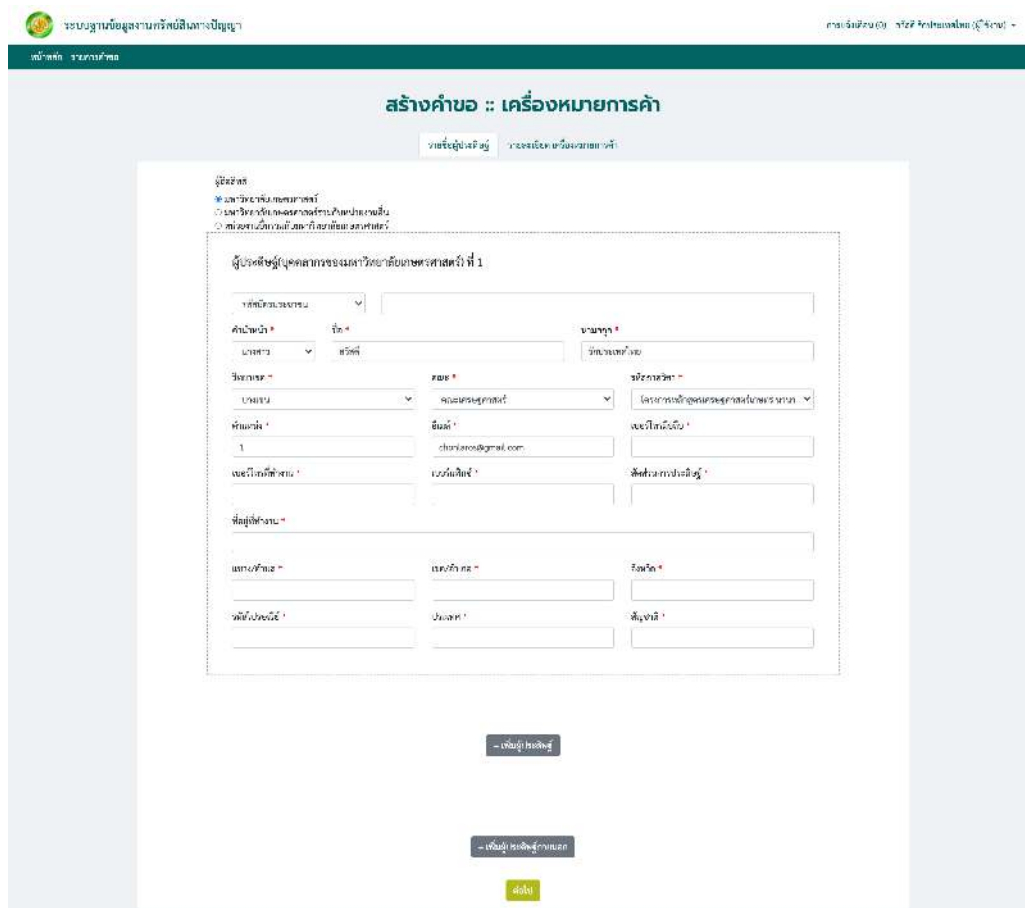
ระบบฐานข้อมูลงานทรัพย์สินทางปัญญา

การแจ้งเตือน (0) ชวัลย์ จักรประเทศไทย (ผู้ใช้งาน)

หน้าหลัก รายการคำขอ

สร้างคำขอ :: เครื่องหมายการค้า

รายชื่อผู้ประดิษฐ์ รายละเอียดเครื่องหมายการค้า

ผู้มีสิทธิ์
มหาวิทยาลัยเกษตรศาสตร์
มหาวิทยาลัยเกษตรศาสตร์ร่วมกับหน่วยงานอื่น
หน่วยงานอื่นร่วมกับมหาวิทยาลัยเกษตรศาสตร์

ผู้ประดิษฐ์(บุคคลากรของมหาวิทยาลัยเกษตรศาสตร์) ที่ 1

รหัสบัตรประชาชน

คำนำหน้า * ชื่อ * นามสกุล *
นางสาว ชวัลย์ จักรประเทศไทย

วิทยาเขต * คณะ * หน่วยงาน/ภาควิชา *
บางเขน คณะเศรษฐศาสตร์ โครงการหลักสูตรเศรษฐศาสตร์นานาชาติ

สัดส่วน * อีเมล์ * เบอร์โทรมือถือ *
1 chavlapror@gmail.com

เบอร์โทรที่ทำงาน * เบอร์แฟกซ์ * สัดส่วนการประดิษฐ์ *

ที่อยู่ที่ทำงาน *

แขวง/ตำบล * เขต/อำเภอ * จังหวัด *

รหัสไปรษณีย์ * ประเทศ * สัญชาติ *

+ เพิ่มผู้ประดิษฐ์

+ เพิ่มผู้ประดิษฐ์ภายนอก

ต่อไป